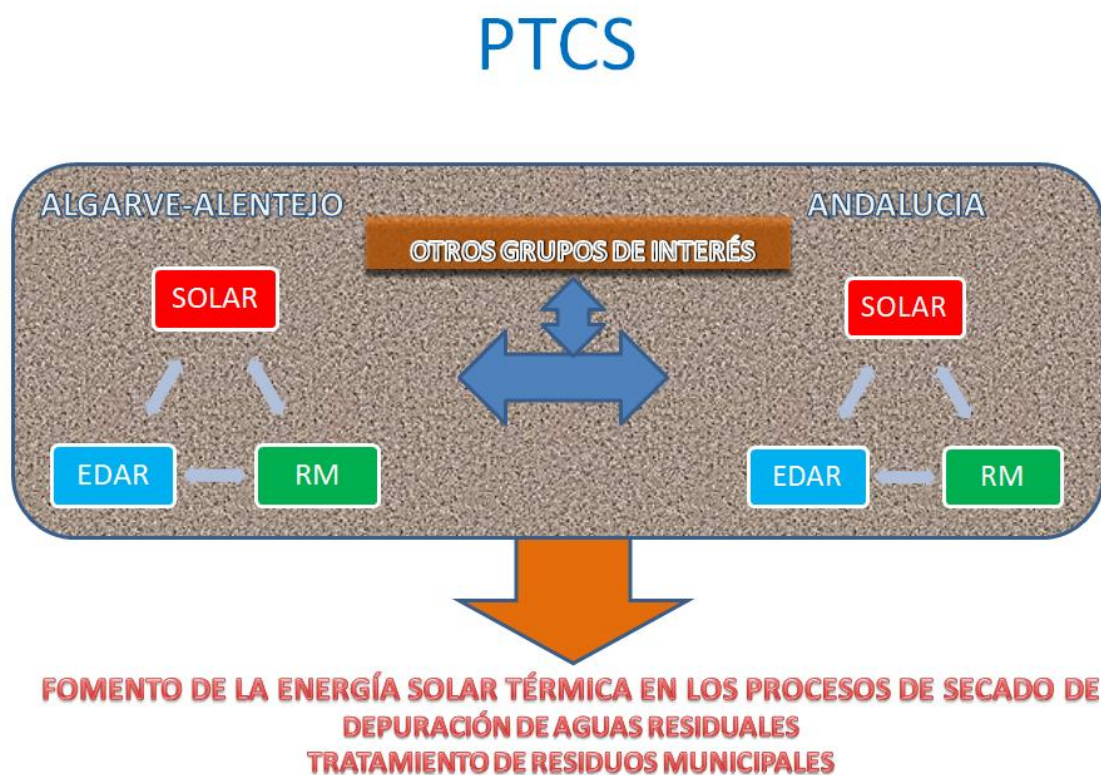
PTCS

ALGARVE-ALENTEJO

OTROS GRUPOS DE INTERÉS

ANDALUCIA

SOLAR

EDAR

RM

SOLAR

EDAR

RM

FOMENTO DE LA ENERGÍA SOLAR TÉRMICA EN LOS PROCESOS DE SECADO DE
DEPURACIÓN DE AGUAS RESIDUALES
TRATAMIENTO DE RESIDUOS MUNICIPALES